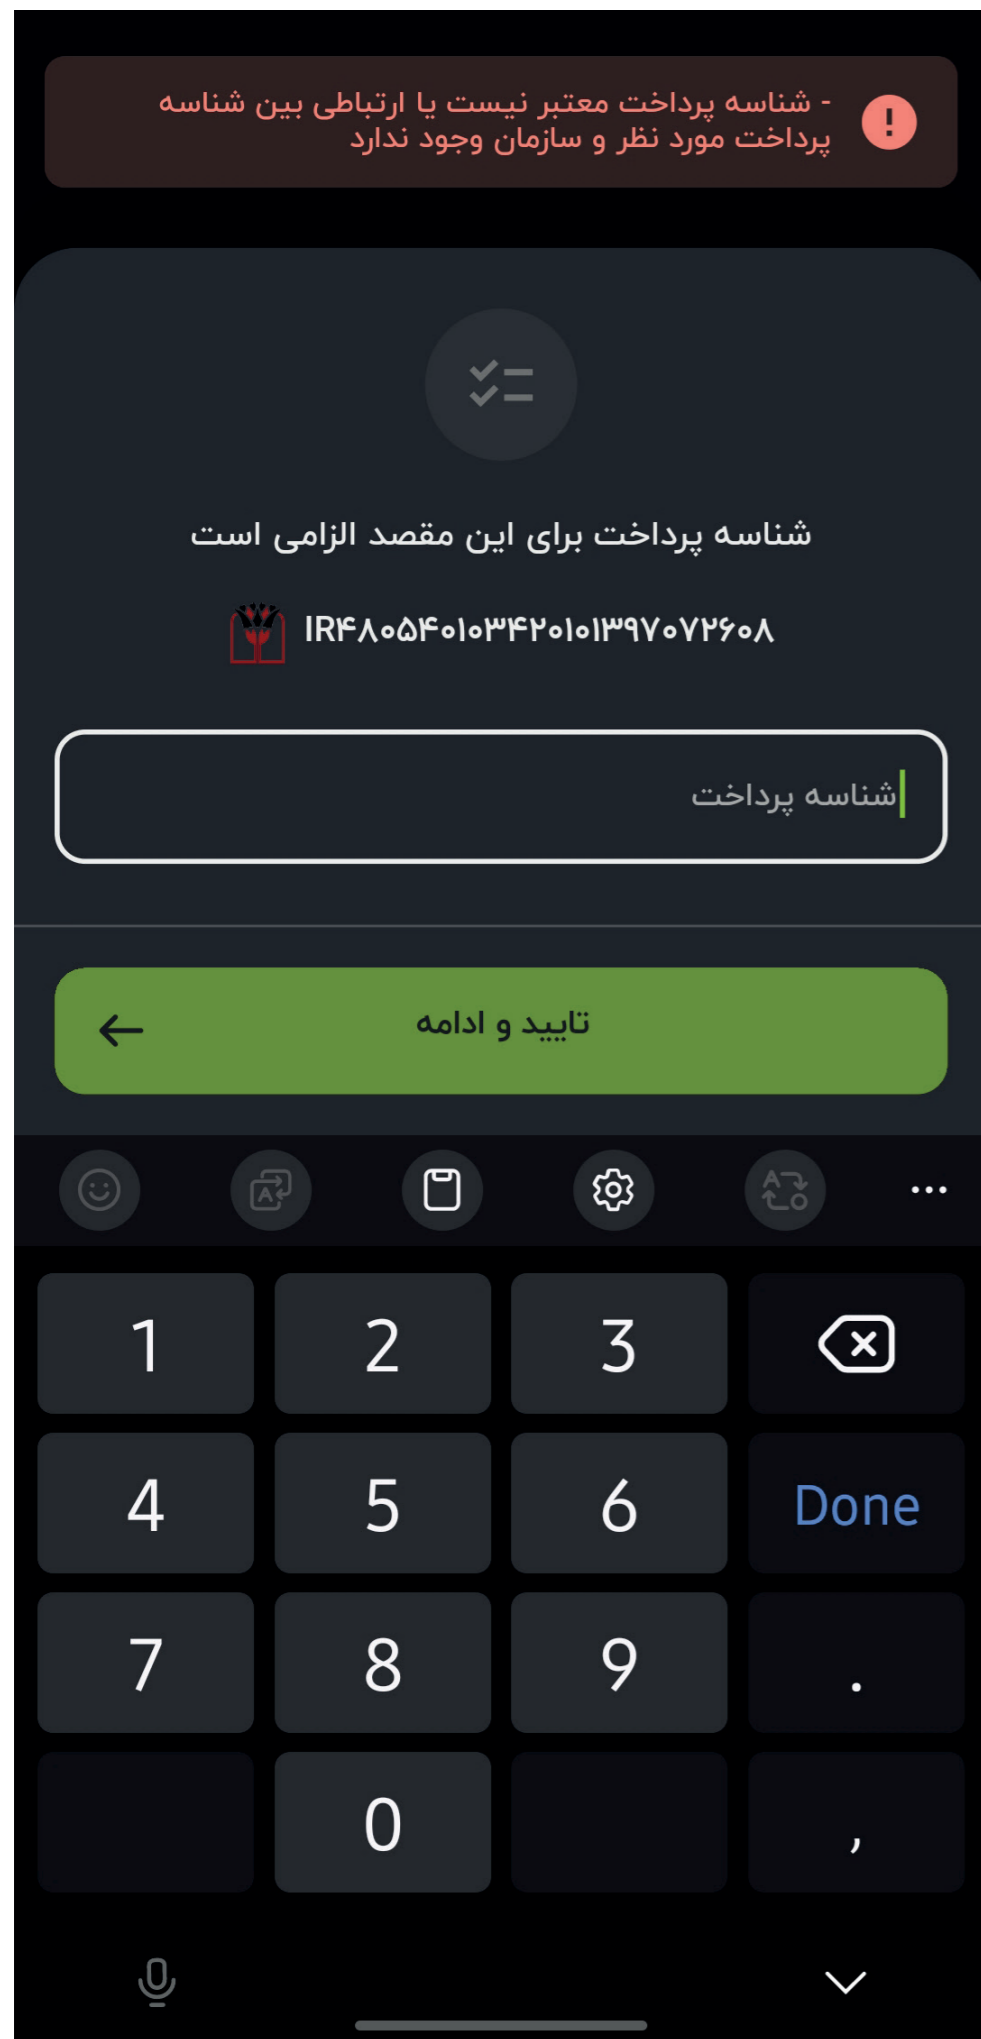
- شناسه پرداخت معتبر نیست یا ارتباطی بین شناسه پرداخت مورد نظر و سازمان وجود ندارد

شناسه پرداخت برای این مقصد الزامی است

IR۴۸۰۵۴۰۱۰۳۴۲۰۱۰۱۳۹۷۰۷۲۶۰۸

شناسه پرداخت

تایید و ادامه

1
2
3
4
5
6
Done
7
8
9
.
0
,